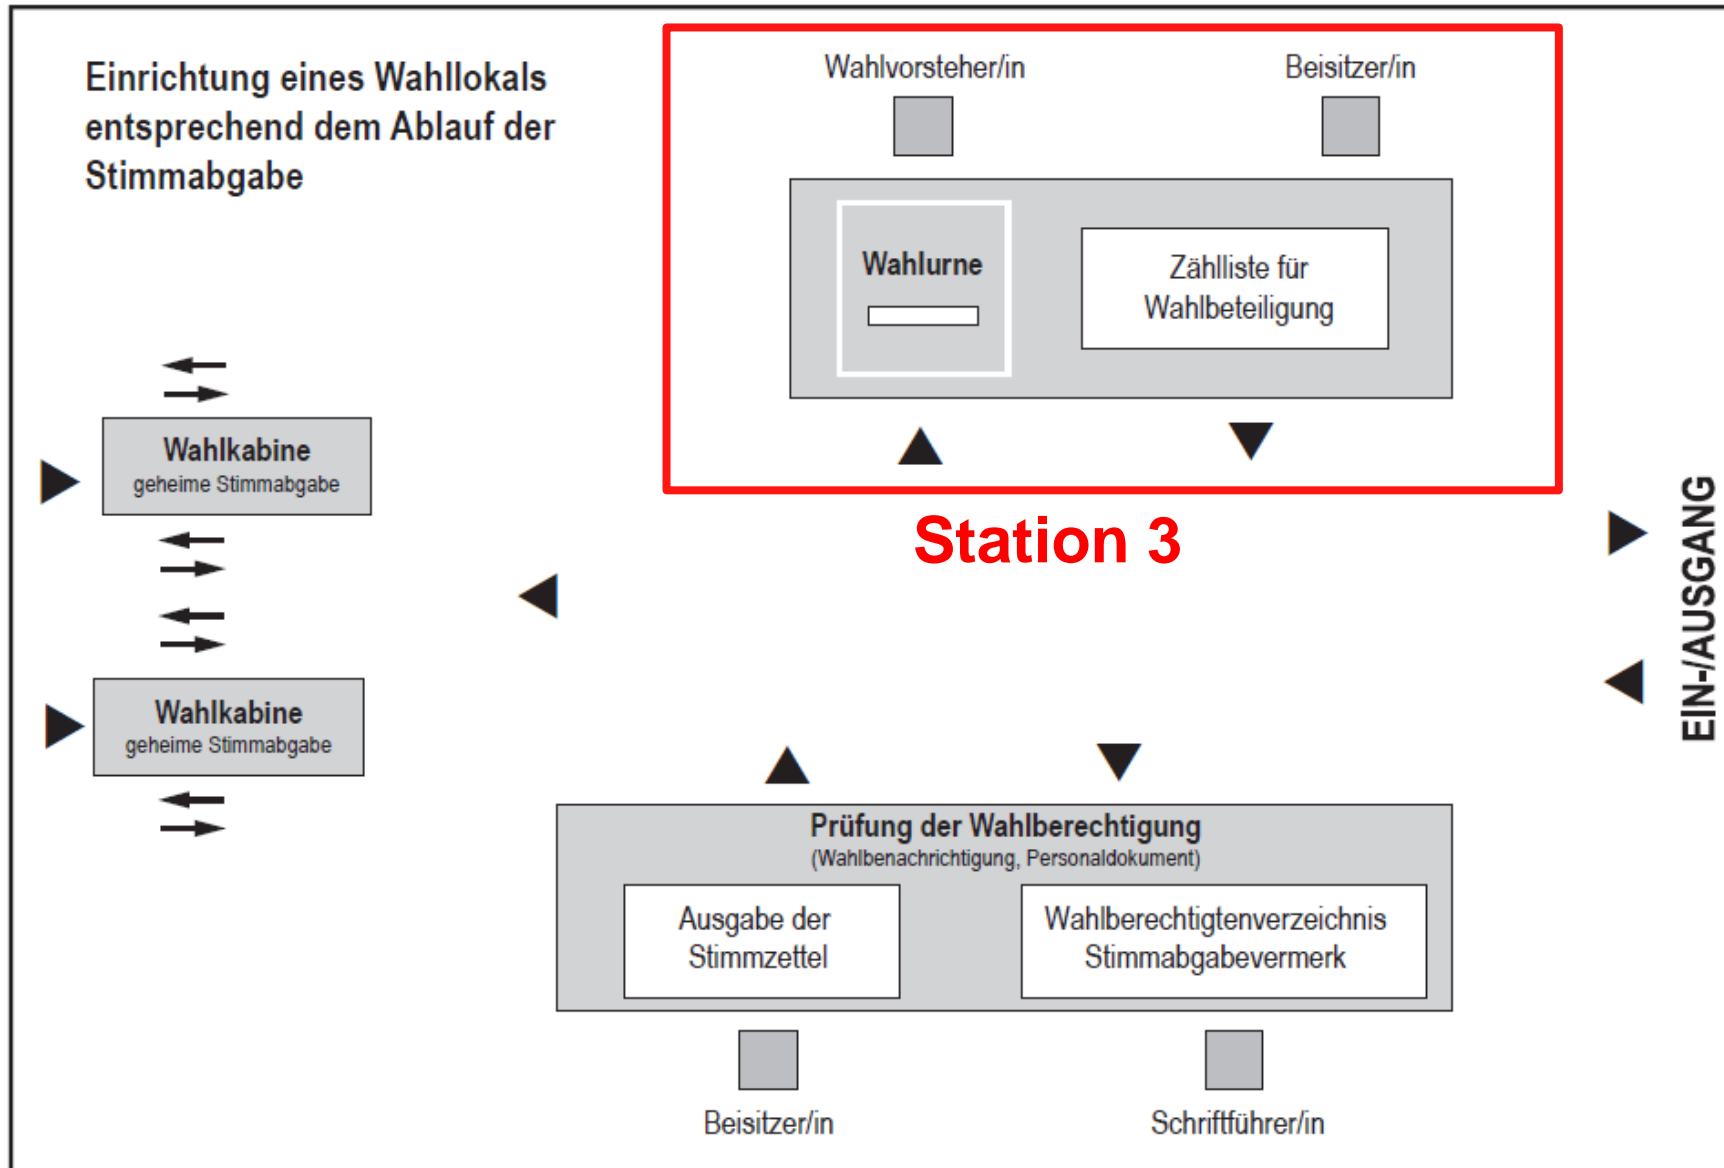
Einrichtung eines Wahllokals entsprechend dem Ablauf der Stimmabgabe

Wahlvorsteher/in

Beisitzer/in

Wahlurne

Zählliste für Wahlbeteiligung

Station 3

Wahlkabine
geheime Stimmabgabe

Wahlkabine
geheime Stimmabgabe

EIN-/AUSGANG

Prüfung der Wahlberechtigung
(Wahlbenachrichtigung, Personaldokument)

Ausgabe der Stimmzettel

Wahlberechtigtenverzeichnis Stimmabgabevermerk

Beisitzer/in

Schriftführer/in